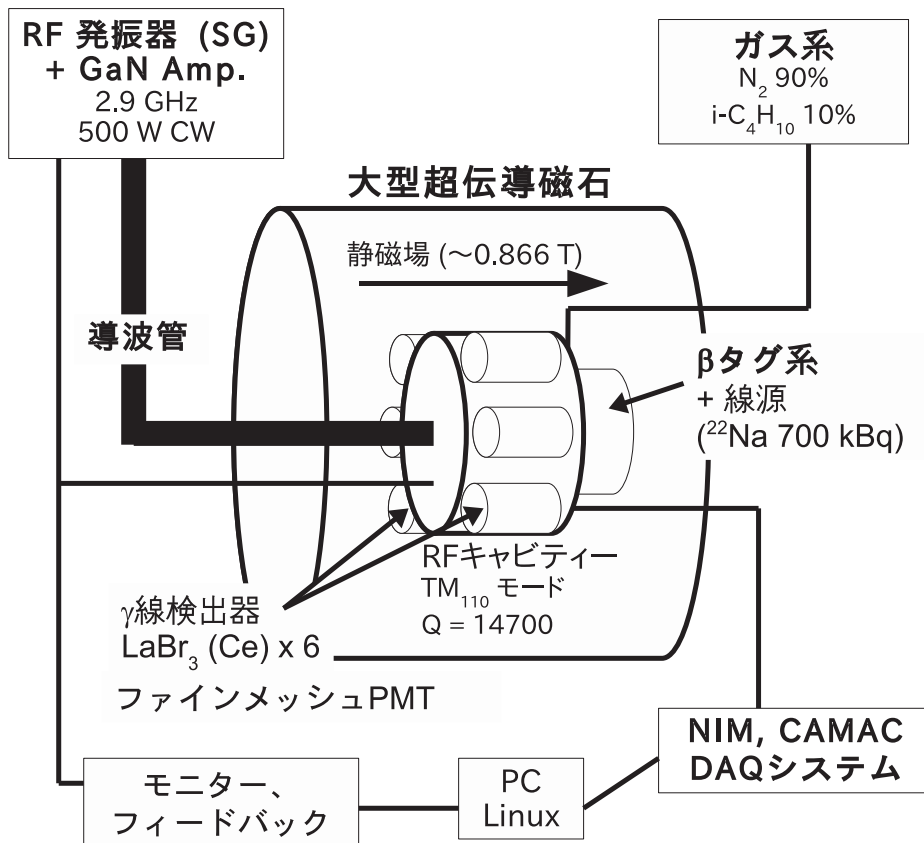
RF 発振器 (SG)
+ GaN Amp.
2.9 GHz
500 W CW

ガス系
$N_2$ 90%
i-$C_4H_{10}$ 10%

大型超伝導磁石

静磁場 (〜0.866 T)

導波管

βタグ系
+ 線源
($^{22}$Na 700 kBq)

RFキャビティー
$TM_{110}$ モード
Q = 14700

γ線検出器
$LaBr_3$ (Ce) x 6
ファインメッシュPMT

NIM, CAMAC
DAQシステム

PC
Linux

モニター、
フィードバック